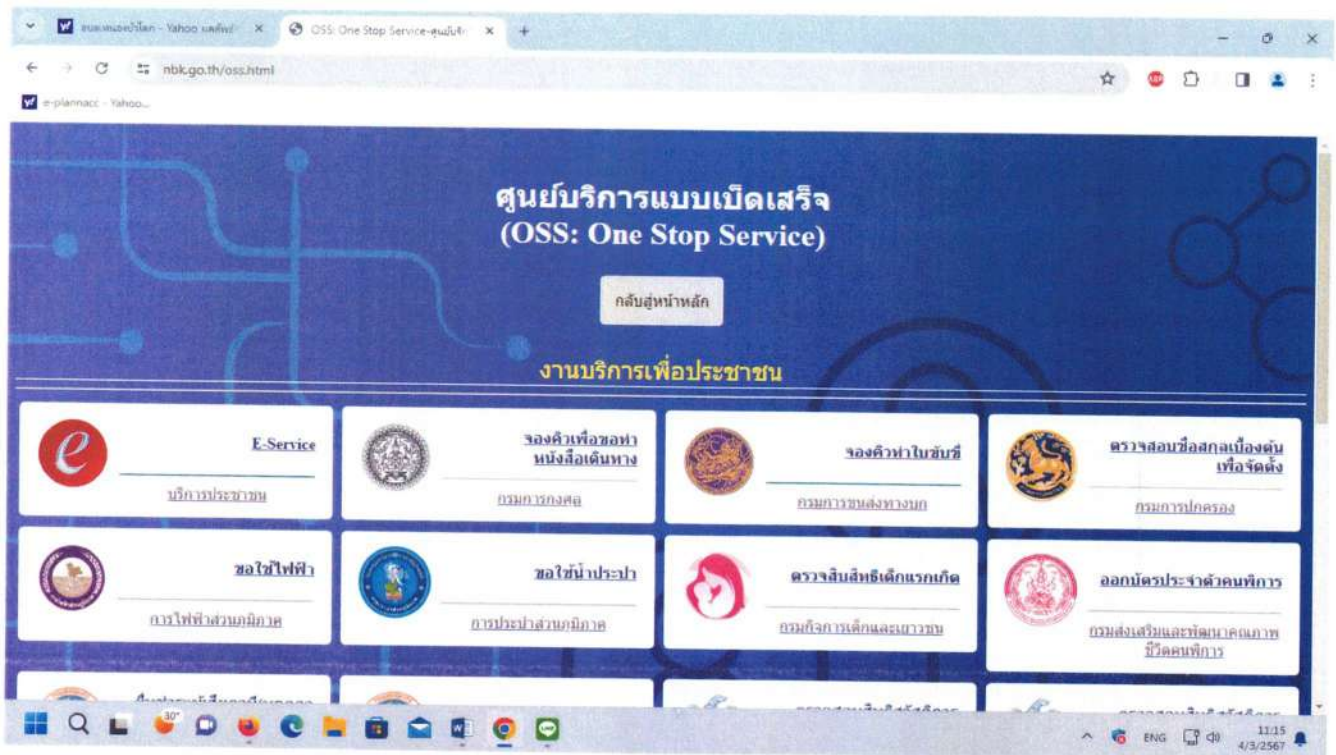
ขอบเขตของบำโลก - Yahoo ผลค้นห

OSS: One Stop Service-ศูนย์บริ

nbk.go.th/oss.html

e-plannacc - Yahoo...

ศูนย์บริการแบบเบ็ดเสร็จ
(OSS: One Stop Service)

กลับสู่หน้าหลัก

งานบริการเพื่อประชาชน

| | | | |
|---|---|---|---|
| E-Service<br>บริการประชาชน | จองคิวเพื่อขอทำหนังสือเดินทาง<br>กรมการกงสุล | จองคิวทำใบขับขี่<br>กรมการขนส่งทางบก | ตรวจสอบชื่อสกุลเบื้องต้นเพื่อจัดตั้ง<br>กรมการปกครอง |
| ขอใช้ไฟฟ้า<br>การไฟฟ้าส่วนภูมิภาค | ขอใช้น้ำประปา<br>การประปาส่วนภูมิภาค | ตรวจสิทธิเด็กแรกเกิด<br>กรมกิจการเด็กและเยาวชน | ออกบัตรประจำตัวคนพิการ<br>กรมส่งเสริมและพัฒนาคุณภาพชีวิตคนพิการ |

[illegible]

30°

ENG

11:15
4/3/2567